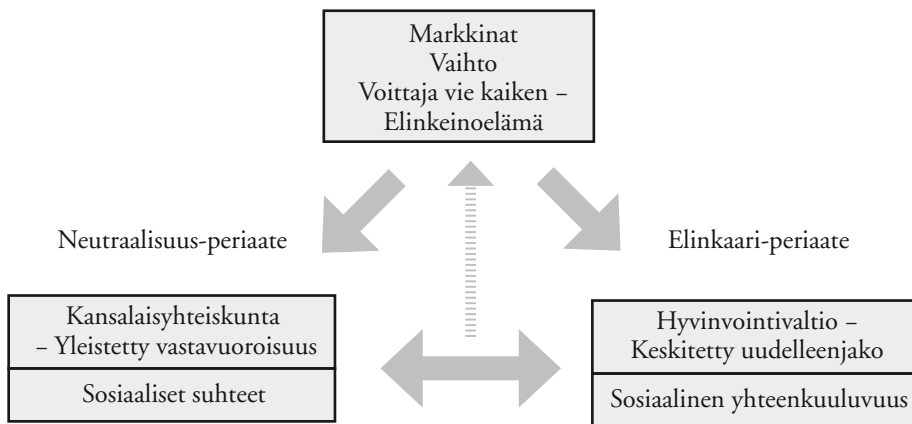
Markkinat
Vaihto
Voittaja vie kaiken –
Elinkeinoelämä

Neutraalisuus-periaate

Elinkaari-periaate

Kansalaisyhteiskunta
– Yleistetty vastavuoroisuus

Sosiaaliset suhteet

Hyvinvointivaltio –
Keskitetty uudelleenjako

Sosiaalinen yhteenkuuluvuus